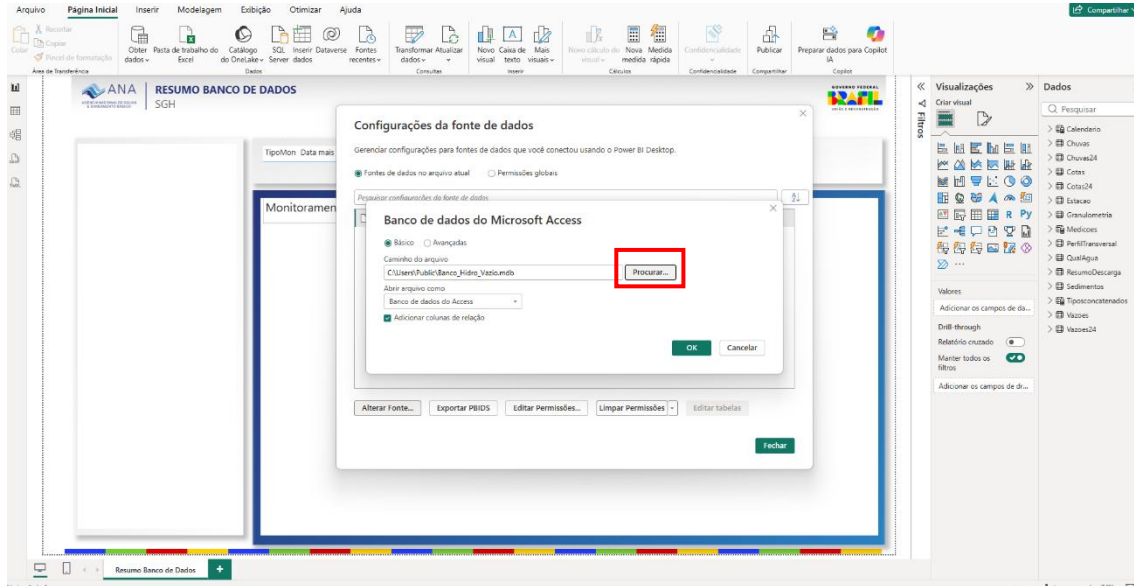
Arquivo Página Inicial Inserir Modelagem Exibição Otimizar Ajuda

Compartilhar

Recortar
Copiar
Colar
Pincel de formatação
Área de Transferência

Obter dados
Pasta de trabalho do Excel
Catálogo do OneLake
SQL Server
Inserir dados
Dataverse
Fontes recentes
Dados

Transformar dados
Atualizar
Consultas

Novo visual
Caixa de texto
Mais visuais
Inserir

Novo cálculo do visual
Nova medida
Medida rápida
Cálculos

Confidencialidade
Confidencialidade

Publicar
Compartilhar

Preparar dados para Copilot IA
Copilot

ANA
RESUMO BANCO DE DADOS
SGH

GOVERNO FEDERAL BRASIL

TipoMon Data mais

Monitoramen

Configurações da fonte de dados

Gerenciar configurações para fontes de dados que você conectou usando o Power BI Desktop.

Fontes de dados no arquivo atual
Permissões globais

Pesquisar configurações da fonte de dados

Banco de dados do Microsoft Access

Básico
Avançadas

Caminho do arquivo
C:\Users\Public\Banco_Hidro_Vazio.mdb
Procurar...

Abrir arquivo como
Banco de dados do Access

Adicionar colunas de relação

OK
Cancelar

Alterar Fonte...
Exportar PBIDS
Editar Permissões...
Limpar Permissões
Editar tabelas

Fechar

Filtros

Visualizações
Criar visual

Valores
Adicionar os campos de da...

Drill-through
Relatório cruzado
Manter todos os filtros
Adicionar os campos de dr...

Dados
Pesquisar
Calendario
Chuvas
Chuvas24
Cotas
Cotas24
Estacao
Granulometria
Medicoes
PerfilTransversal
QualAgua
ResumoDescarga
Sedimentos
Tiposconcatenados
Vazoes
Vazoes24

Resumo Banco de Dados